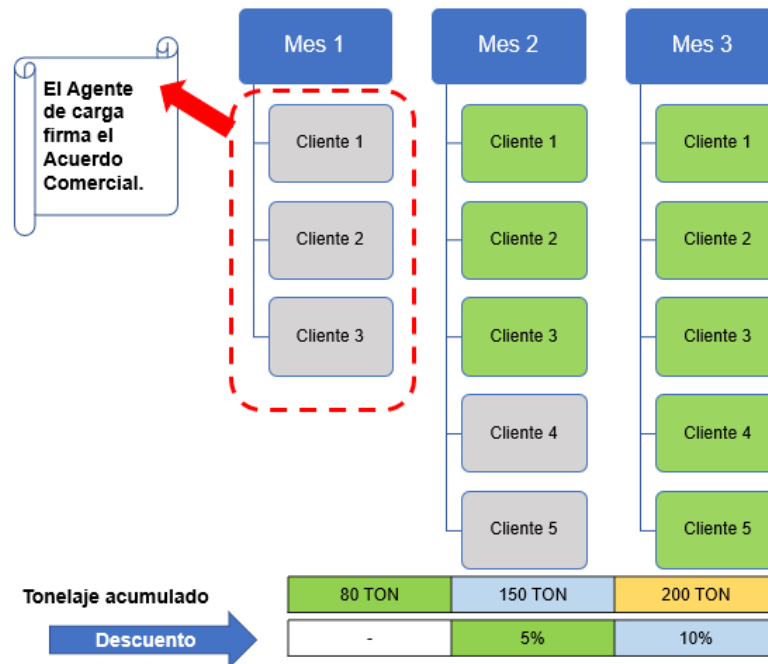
El Agente de carga firma el Acuerdo Comercial.

Mes 1

Cliente 1

Cliente 2

Cliente 3

Mes 2

Cliente 1

Cliente 2

Cliente 3

Cliente 4

Cliente 5

Mes 3

Cliente 1

Cliente 2

Cliente 3

Cliente 4

Cliente 5

| Tonelaje acumulado | 80 TON | 150 TON | 200 TON |
|---|---|---|---|
| Descuento | - | 5% | 10% |